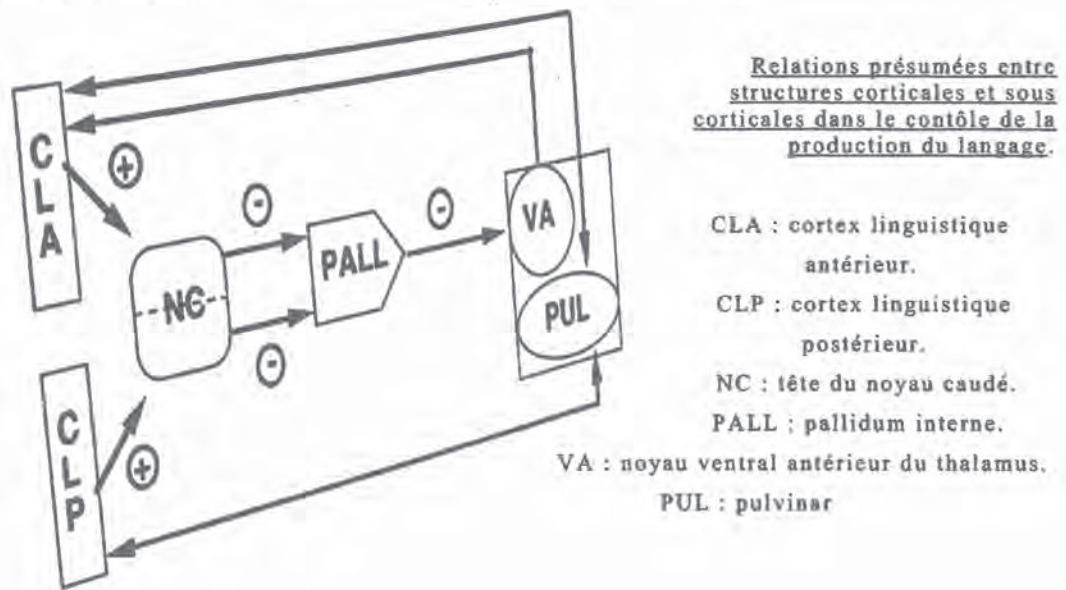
CLA

CLP

NC

PALL

VA

PUL

+

-

-

-

+

Relations présumées entre structures corticales et sous corticales dans le contôle de la production du langage.

CLA : cortex linguistique antérieur.

CLP : cortex linguistique postérieur.

NC : tête du noyau caudé.

PALL : pallidum interne.

VA : noyau ventral antérieur du thalamus.

PUL : pulvinar